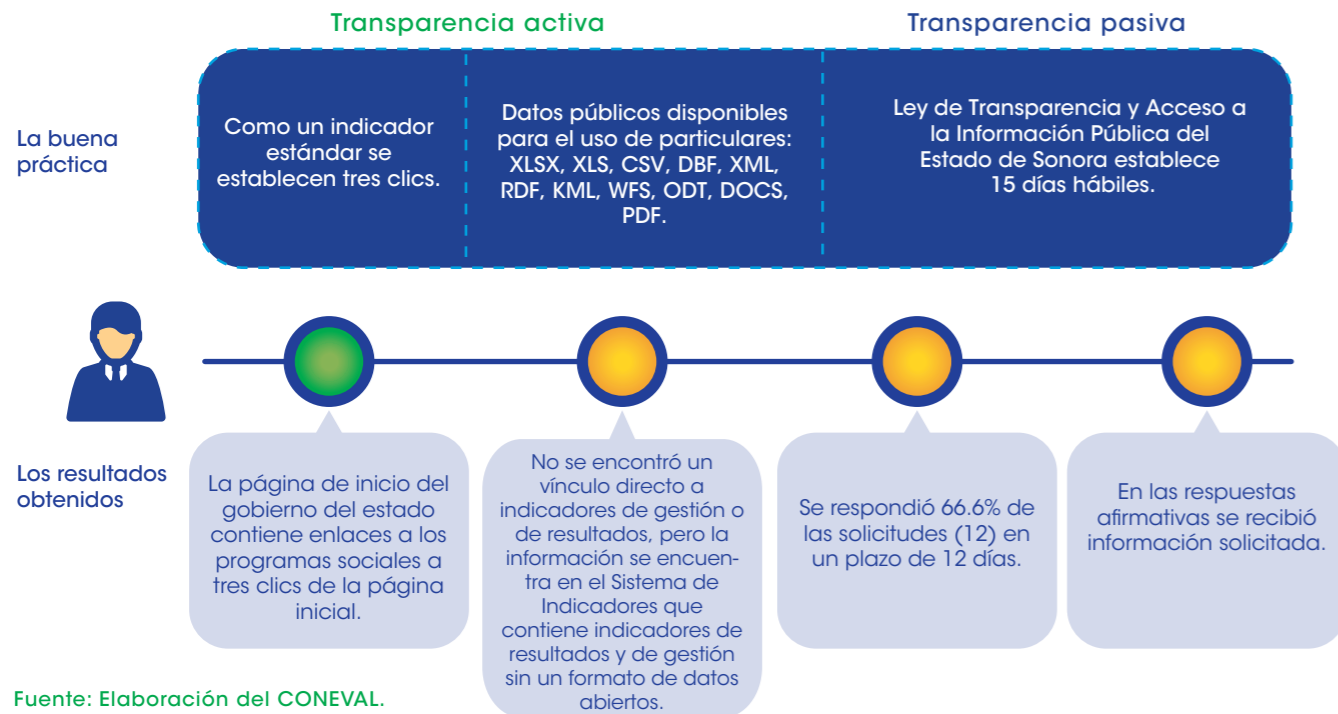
Transparencia activa

Transparencia pasiva

La buena práctica

Como un indicador estándar se establecen tres clics.

Datos públicos disponibles para el uso de particulares: XLSX, XLS, CSV, DBF, XML, RDF, KML, WFS, ODT, DOCS, PDF.

Ley de Transparencia y Acceso a la Información Pública del Estado de Sonora establece 15 días hábiles.

Los resultados obtenidos

La página de inicio del gobierno del estado contiene enlaces a los programas sociales a tres clics de la página inicial.

No se encontró un vínculo directo a indicadores de gestión o de resultados, pero la información se encuentra en el Sistema de Indicadores que contiene indicadores de resultados y de gestión sin un formato de datos abiertos.

Se respondió 66.6% de las solicitudes (12) en un plazo de 12 días.

En las respuestas afirmativas se recibió información solicitada.

Fuente: Elaboración del CONEVAL.